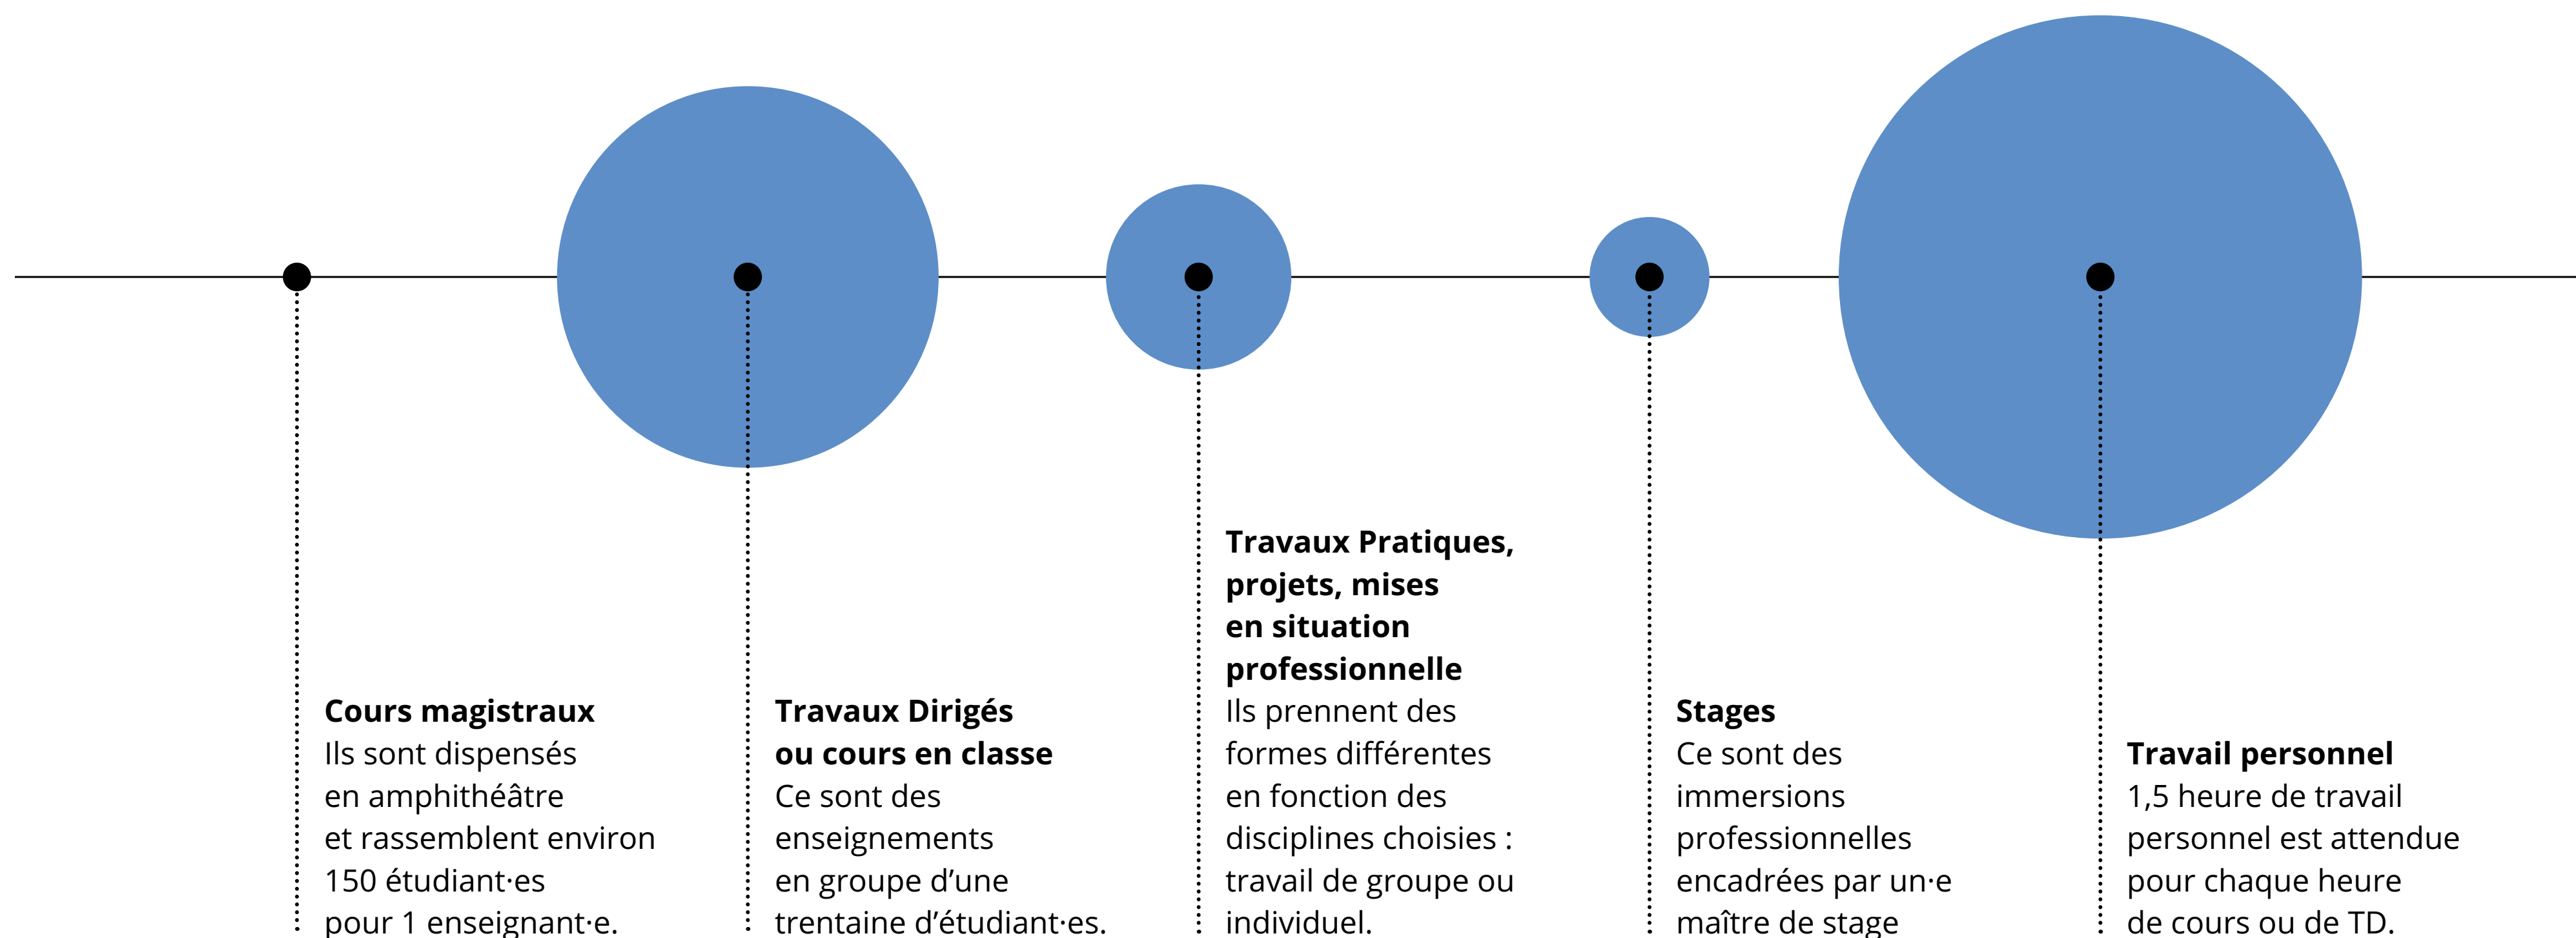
**Cours magistraux**
Ils sont dispensés en amphithéâtre et rassemblent environ 150 étudiant·es pour 1 enseignant·e.

**Travaux Dirigés ou cours en classe**
Ce sont des enseignements en groupe d'une trentaine d'étudiant·es.

**Travaux Pratiques, projets, mises en situation professionnelle**
Ils prennent des formes différentes en fonction des disciplines choisies : travail de groupe ou individuel.

**Stages**
Ce sont des immersions professionnelles encadrées par un·e maître de stage

**Travail personnel**
1,5 heure de travail personnel est attendue pour chaque heure de cours ou de TD.